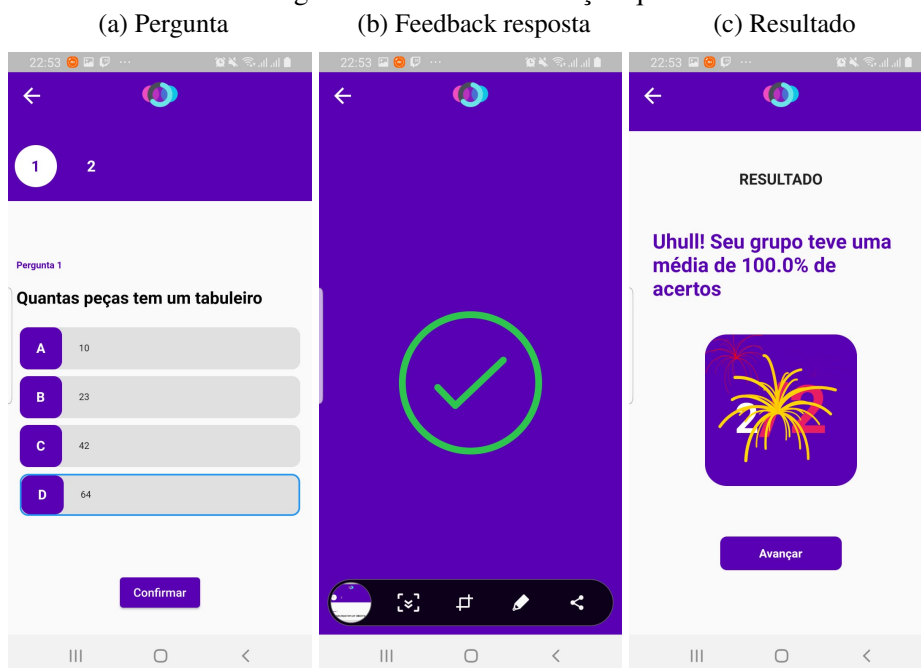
(a) Pergunta

22:53

←

1 2

Pergunta 1

Quantas peças tem um tabuleiro

A 10

B 23

C 42

D 64

Confirmar

(b) Feedback resposta

22:53

←

(c) Resultado

22:53

←

RESULTADO

Uhull! Seu grupo teve uma média de 100.0% de acertos

2 2

Avançar